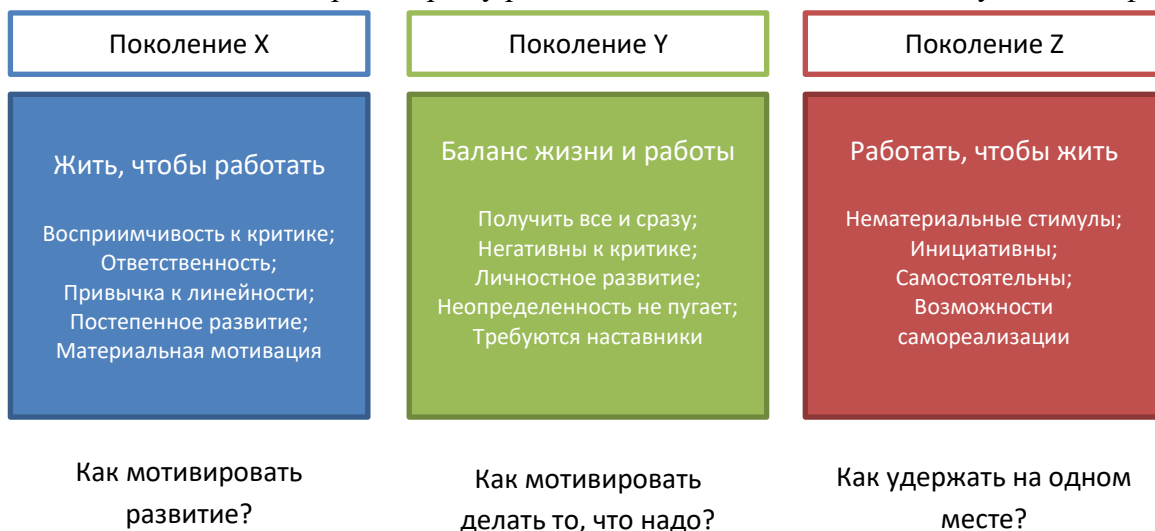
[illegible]

Поколение X

Жить, чтобы работать

Восприимчивость к критике;
Ответственность;
Привычка к линейности;
Постепенное развитие;
Материальная мотивация

Как мотивировать развитие?

Поколение Y

Баланс жизни и работы

Получить все и сразу;
Негативны к критике;
Личностное развитие;
Неопределенность не пугает;
Требуются наставники

Как мотивировать делать то, что надо?

Поколение Z

Работать, чтобы жить

Нематериальные стимулы;
Инициативны;
Самостоятельны;
Возможности самореализации

Как удержать на одном месте?